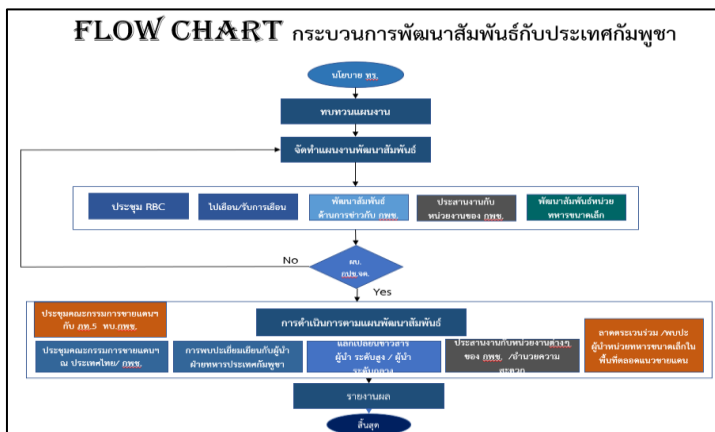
FLOW CHART กระบวนการพัฒนาสัมพันธ์กับประเทศกัมพูชา

นโยบาย ทร.

ทบทวนแผนงาน

จัดทำแผนงานพัฒนาสัมพันธ์

ประชุม RBC

ไปเยือน/รับการเยือน

พัฒนาสัมพันธ์ ด้านการข่าวกับ กพช.

ประสานงานกับ หน่วยงานของ กพช.

พัฒนาสัมพันธ์หน่วย ทหารขนาดเล็ก

No

ผบ. กปช.จค.

Yes

ประชุมคณะกรรมการชายแดนฯ กับ ภภ.5 ทบ.กพช.

การดำเนินการตามแผนพัฒนาสัมพันธ์

ลาดตระเวนร่วม /พบปะ ผู้นำหน่วยทหารขนาดเล็กใน พื้นที่ตลอดแนวชายแดน

ประชุมคณะกรรมการชายแดนฯ ณ ประเทศไทย/ กพช.

การพบประเยี่ยมเยียนกับผู้นำ ฝ่ายทหารประเทศกัมพูชา

แลกเปลี่ยนข่าวสาร ผู้นำ ระดับสูง / ผู้นำ ระดับกลาง

ประสานงานกับหน่วยงานต่างๆ ของ กพช. /อำนวยความ สะดวก

รายงานผล

สิ้นสุด